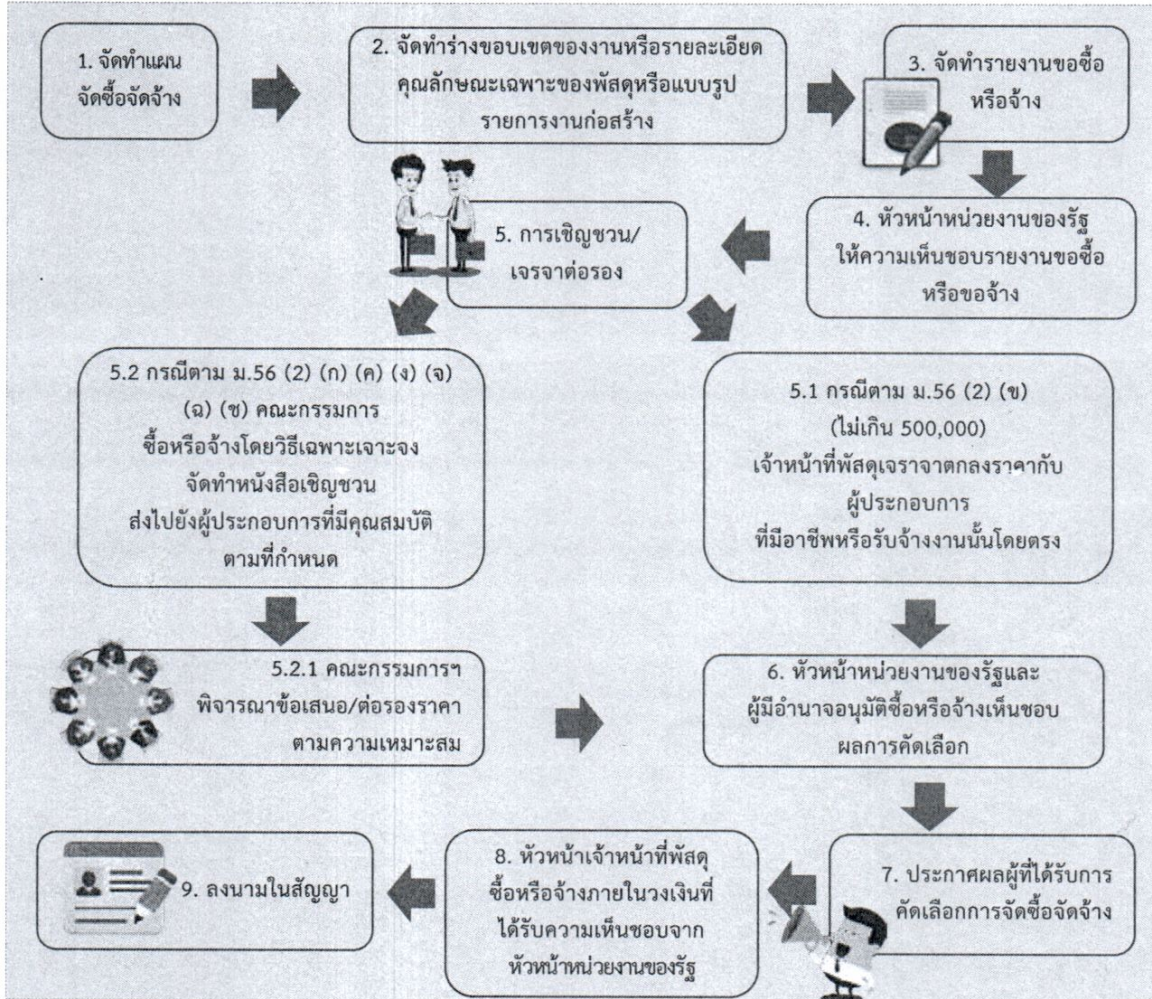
1. จัดทำแผนจัดซื้อจัดจ้าง

2. จัดทำร่างขอบเขตของงานหรือรายละเอียดคุณลักษณะเฉพาะของพัสดุหรือแบบรูปรายการงานก่อสร้าง

3. จัดทำรายงานขอซื้อหรือจ้าง

4. หัวหน้าหน่วยงานของรัฐให้ความเห็นชอบรายงานขอซื้อหรือขอจ้าง

5. การเชิญชวน/เจรจาต่อรอง

5.2 กรณีตาม ม.56 (2) (ก) (ค) (ง) (จ) (ฉ) (ช) คณะกรรมการซื้อหรือจ้างโดยวิธีเฉพาะเจาะจง จัดทำหนังสือเชิญชวน ส่งไปยังผู้ประกอบการที่มีคุณสมบัติตามที่กำหนด

5.1 กรณีตาม ม.56 (2) (ข) (ไม่เกิน 500,000) เจ้าหน้าที่พัสดุเจราจาตกลงราคากับผู้ประกอบการ ที่มีอาชีพหรือรับจ้างงานนั้นโดยตรง

5.2.1 คณะกรรมการฯ พิจารณาข้อเสนอ/ต่อรองราคา ตามความเหมาะสม

6. หัวหน้าหน่วยงานของรัฐและผู้มีอำนาจอนุมัติซื้อหรือจ้างเห็นชอบผลการคัดเลือก

7. ประกาศผลผู้ที่ได้รับการคัดเลือกการจัดซื้อจัดจ้าง

8. หัวหน้าเจ้าหน้าที่พัสดุซื้อหรือจ้างภายในวงเงินที่ได้รับความเห็นชอบจากหัวหน้าหน่วยงานของรัฐ

9. ลงนามในสัญญา